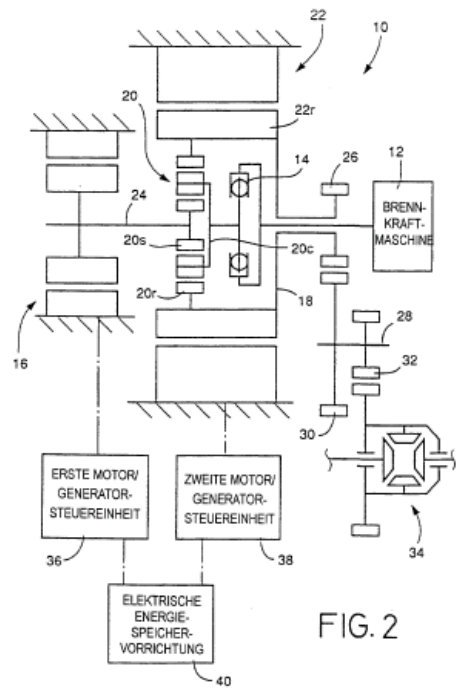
22
10
20
22r
14
26
12
BRENN-KRAFT-MASCHINE
24
20s
20c
20r
18
16
28
32
30
34
ERSTE MOTOR/GENERATOR-STEUEREINHEIT
36
ZWEITE MOTOR/GENERATOR-STEUEREINHEIT
38
ELEKTRISCHE ENERGIE-SPEICHER-VORRICHTUNG
40
FIG. 2